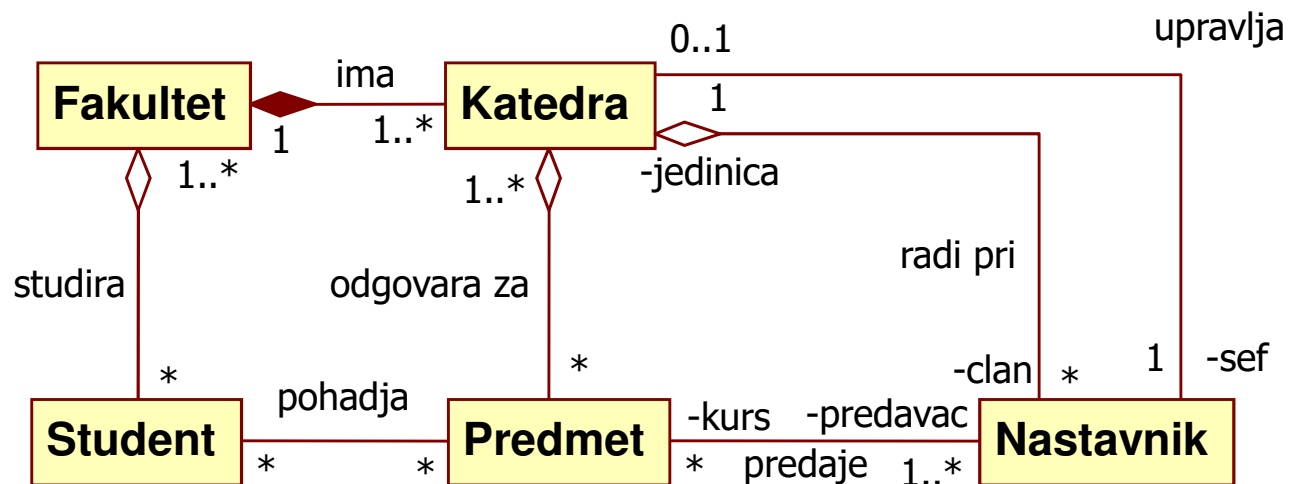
0..1

upravlja

ima

Fakultet

Katedra

1

1

1..*

1..*

-jedinica

1..*

radi pri

studira

odgovara za

*

*

-clan

*

1

-sef

pohadja

-kurs

-predavac

Student

Predmet

Nastavnik

*

*

*

predaje

1..*